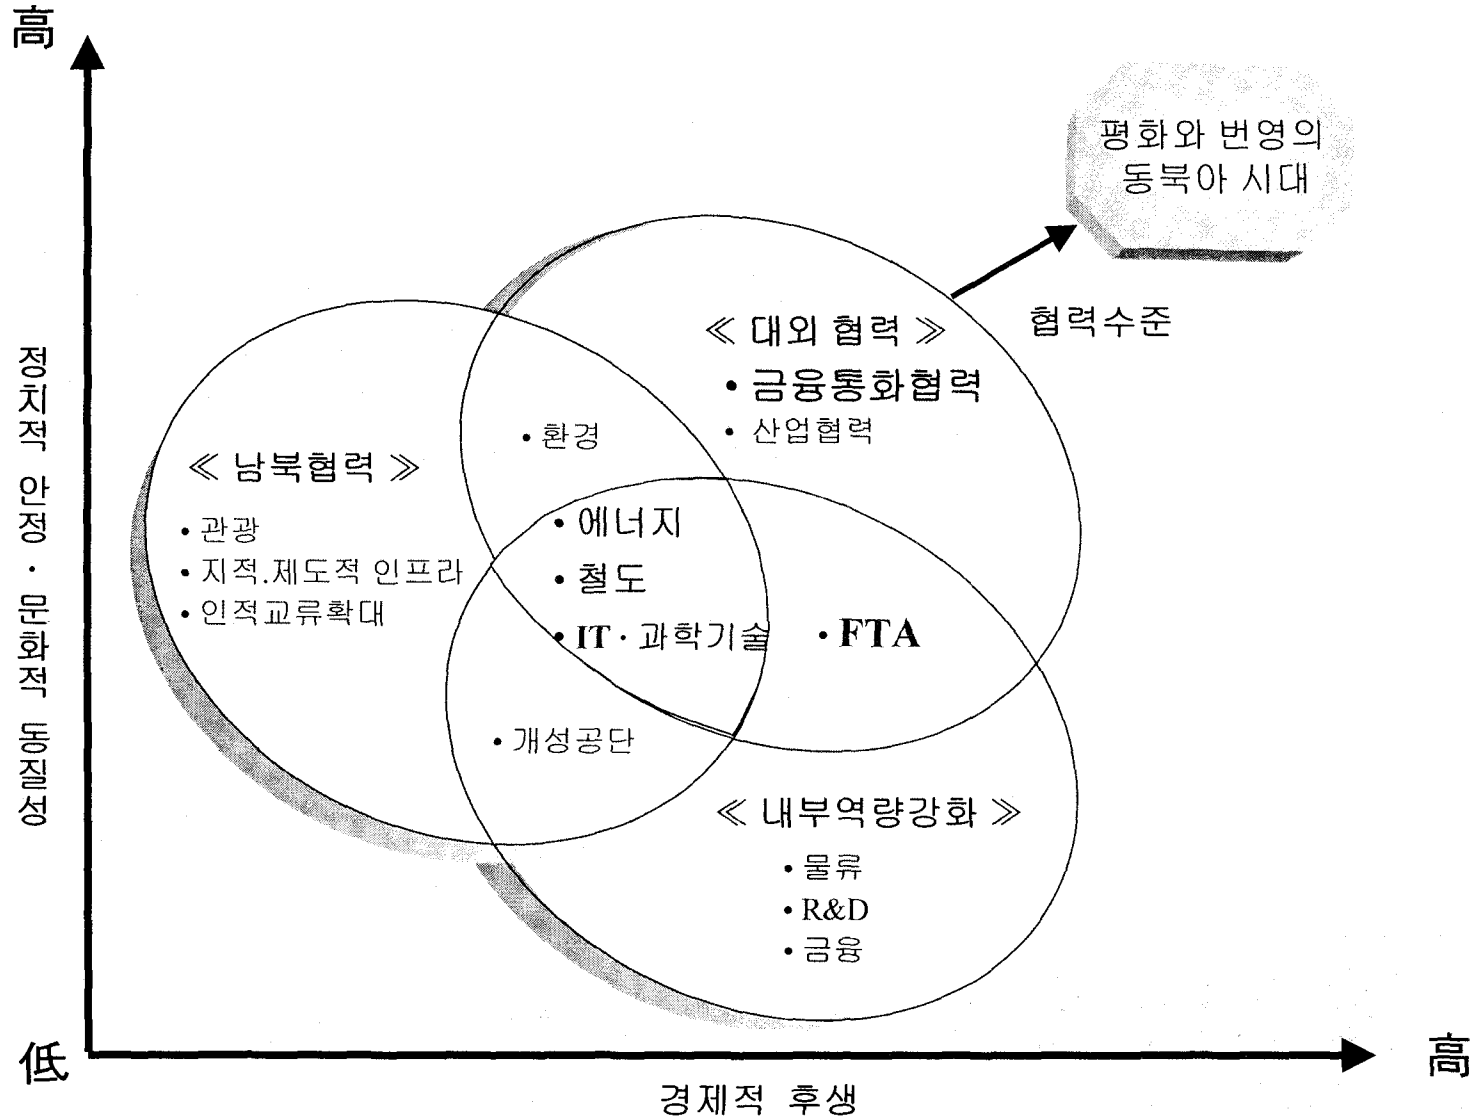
高

정치적 안정 · 문화적 동질성

평화와 번영의 동북아 시대

협력수준

≪ 대외 협력 ≫
• 금융통화협력
• 산업협력

• 환경

≪ 남북협력 ≫
• 관광
• 지적.제도적 인프라
• 인적교류확대

• 에너지
• 철도
• IT · 과학기술

• FTA

• 개성공단

≪ 내부역량강화 ≫
• 물류
• R&D
• 금융

低

高

경제적 후생